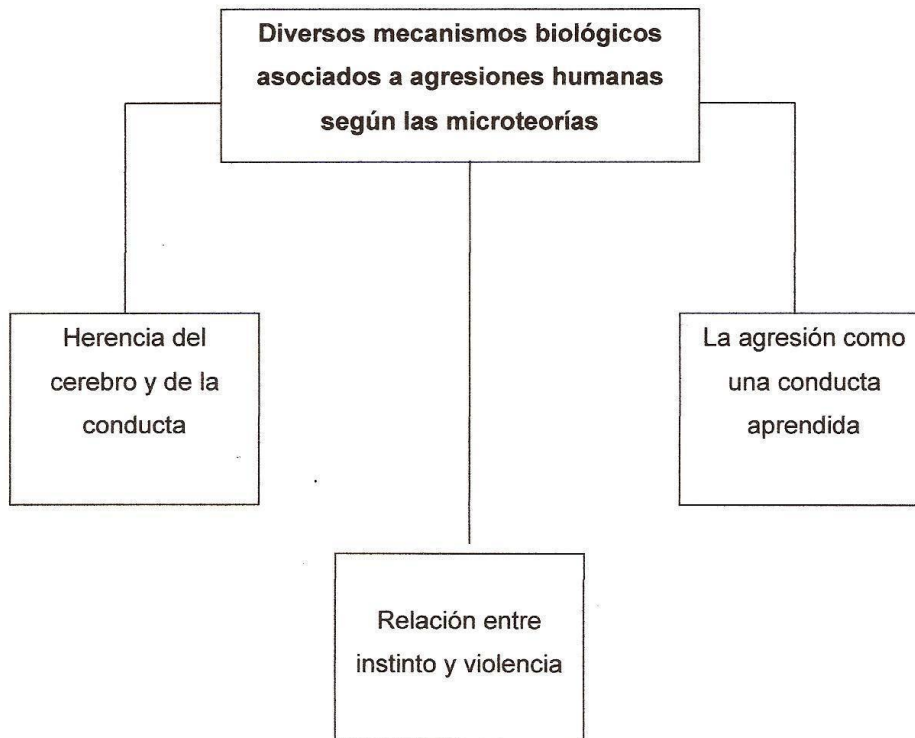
Diversos mecanismos biológicos asociados a agresiones humanas según las microteorías

Herencia del cerebro y de la conducta

La agresión como una conducta aprendida

Relación entre instinto y violencia